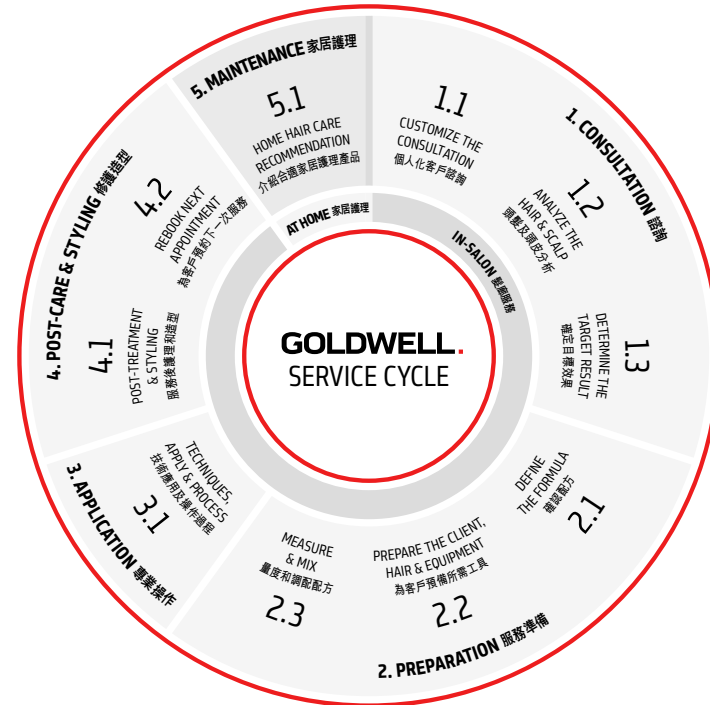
GOLDWELL.
SERVICE CYCLE

1. CONSULTATION 諮詢

1.1
CUSTOMIZE THE CONSULTATION
個人化客戶諮詢

1.2
ANALYZE THE HAIR & SCALP
頭髮及頭皮分析

1.3
DETERMINE THE TARGET RESULT
確定目標效果

2. PREPARATION 服務準備

2.1
DEFINE THE FORMULA
確認配方

2.2
PREPARE THE CLIENT, HAIR & EQUIPMENT
為客戶預備所需工具

2.3
MEASURE & MIX
量度和調配配方

3. APPLICATION 專業操作

3.1
TECHNIQUES, APPLY & PROCESS
技術應用及操作過程

4. POST-CARE & STYLING 修護造型

4.1
POST-TREATMENT & STYLING
服務後護理和造型

4.2
REBOOK NEXT APPOINTMENT
為客戶預約下一次服務

5. MAINTENANCE 家居護理

5.1
HOME HAIR CARE RECOMMENDATION
介紹合適家居護理產品

AT HOME 家居護理

IN-SALON 髮廊服務